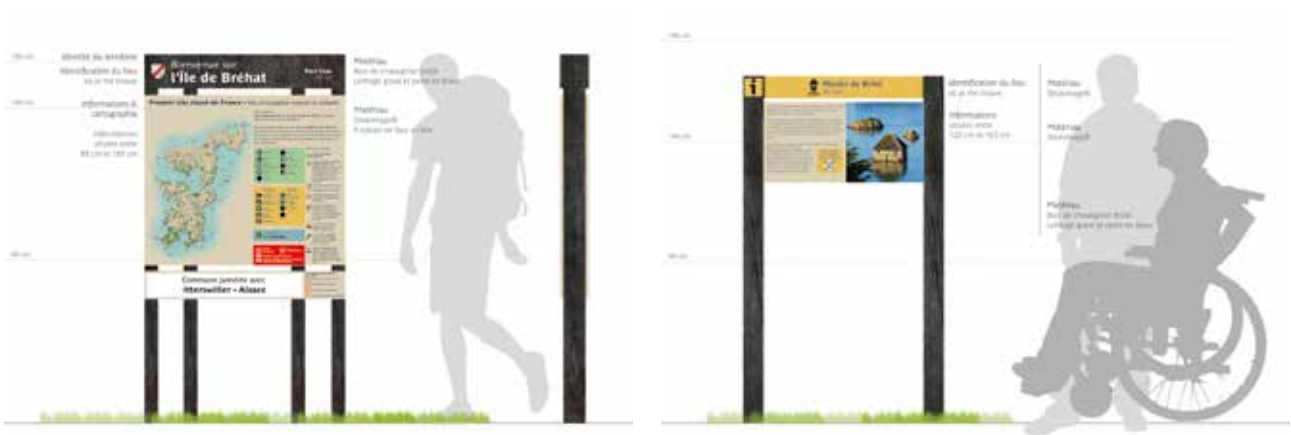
Identité du territoire

Identification du lieu

Informations & cartographie

Informations situées entre 80 cm et 180 cm

Bienvenue sur
l'Île de Bréhat

Port Clos

Premier site classé de France • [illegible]

Commune jumelée avec
Ittenwiller • Alsace

Matériau
Bois de chataignier brûlé
Lettrage gravé et peint en blanc

Matériau
Stratimagic®

i

Moulin de Birlot

Identification du lieu

Informations situées entre 120 cm et 165 cm

Matériau
Stratimagic®

Matériau
Stratimagic®

Matériau
Bois de chataignier brûlé
Lettrage gravé et peint en blanc